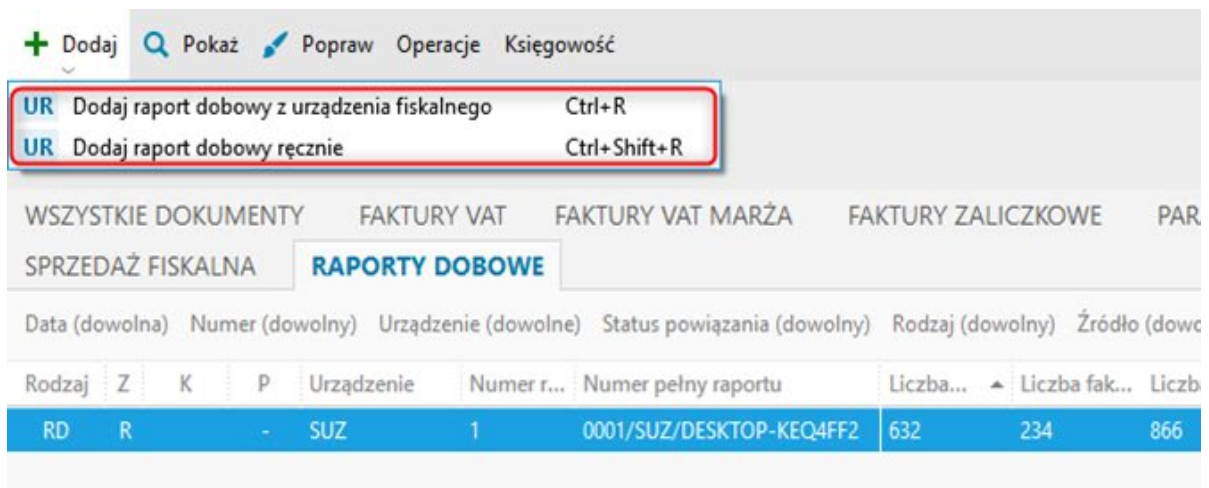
+ Dodaj  Pokaż  Popraw  Operacje  Księgowość

UR Dodaj raport dobowy z urządzenia fiskalnego Ctrl+R
UR Dodaj raport dobowy ręcznie Ctrl+Shift+R

WSZYSTKIE DOKUMENTY  FAKTURY VAT  FAKTURY VAT MARŻA  FAKTURY ZALICZKOWE  PAR
SPRZEDAŻ FISKALNA  RAPORTY DOBOWE

Data (dowolna)  Numer (dowolny)  Urządzenie (dowolne)  Status powiązania (dowolny)  Rodzaj (dowolny)  Źródło (dowo

| Rodzaj | Z | K | P | Urządzenie | Numer r... | Numer pełny raportu | Liczba... | Liczba fak... | Liczb |
|---|---|---|---|---|---|---|---|---|---|
| RD | R | | - | SUZ | 1 | 0001/SUZ/DESKTOP-KEQ4FF2 | 632 | 234 | 866 |